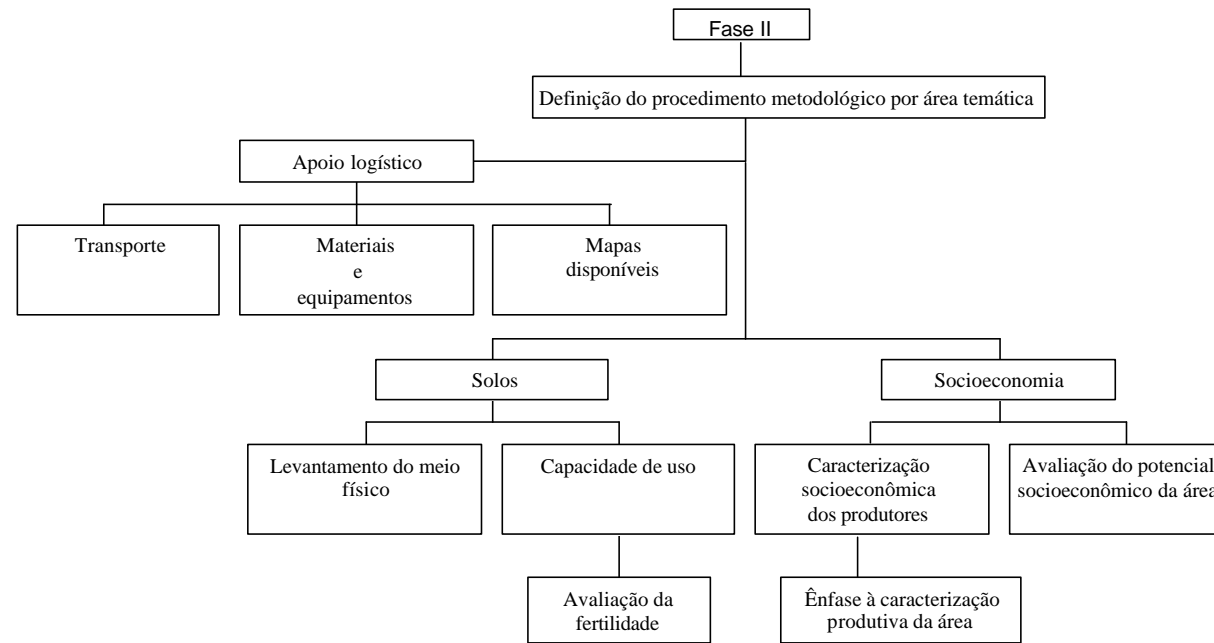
Fase II

Definição do procedimento metodológico por área temática

Apoio logístico

Transporte

Materiais e equipamentos

Mapas disponíveis

Solos

Socioeconomia

Levantamento do meio físico

Capacidade de uso

Caracterização socioeconômica dos produtores

Avaliação do potencial socioeconômico da área

Avaliação da fertilidade

Ênfase à caracterização produtiva da área